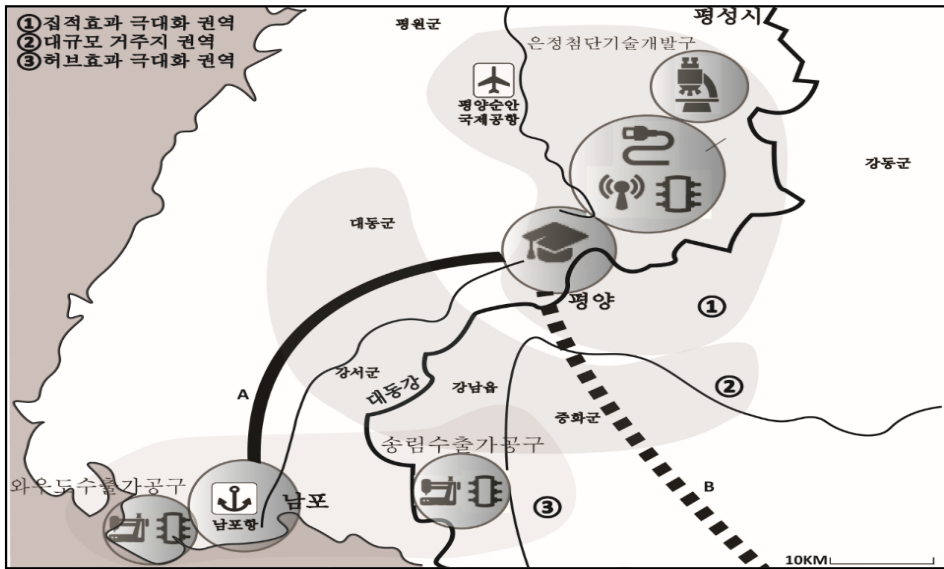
①집적효과 극대화 권역
②대규모 거주지 권역
③허브효과 극대화 권역

평원군

평성시

은정첨단기술개발구

평양순안
국제공항

강동군

대동군

평양

①

②

강서군

대동강

강남읍

중화군

A

송림수출가공구

와우도수출가공구

남포항

남포

③

B

10KM